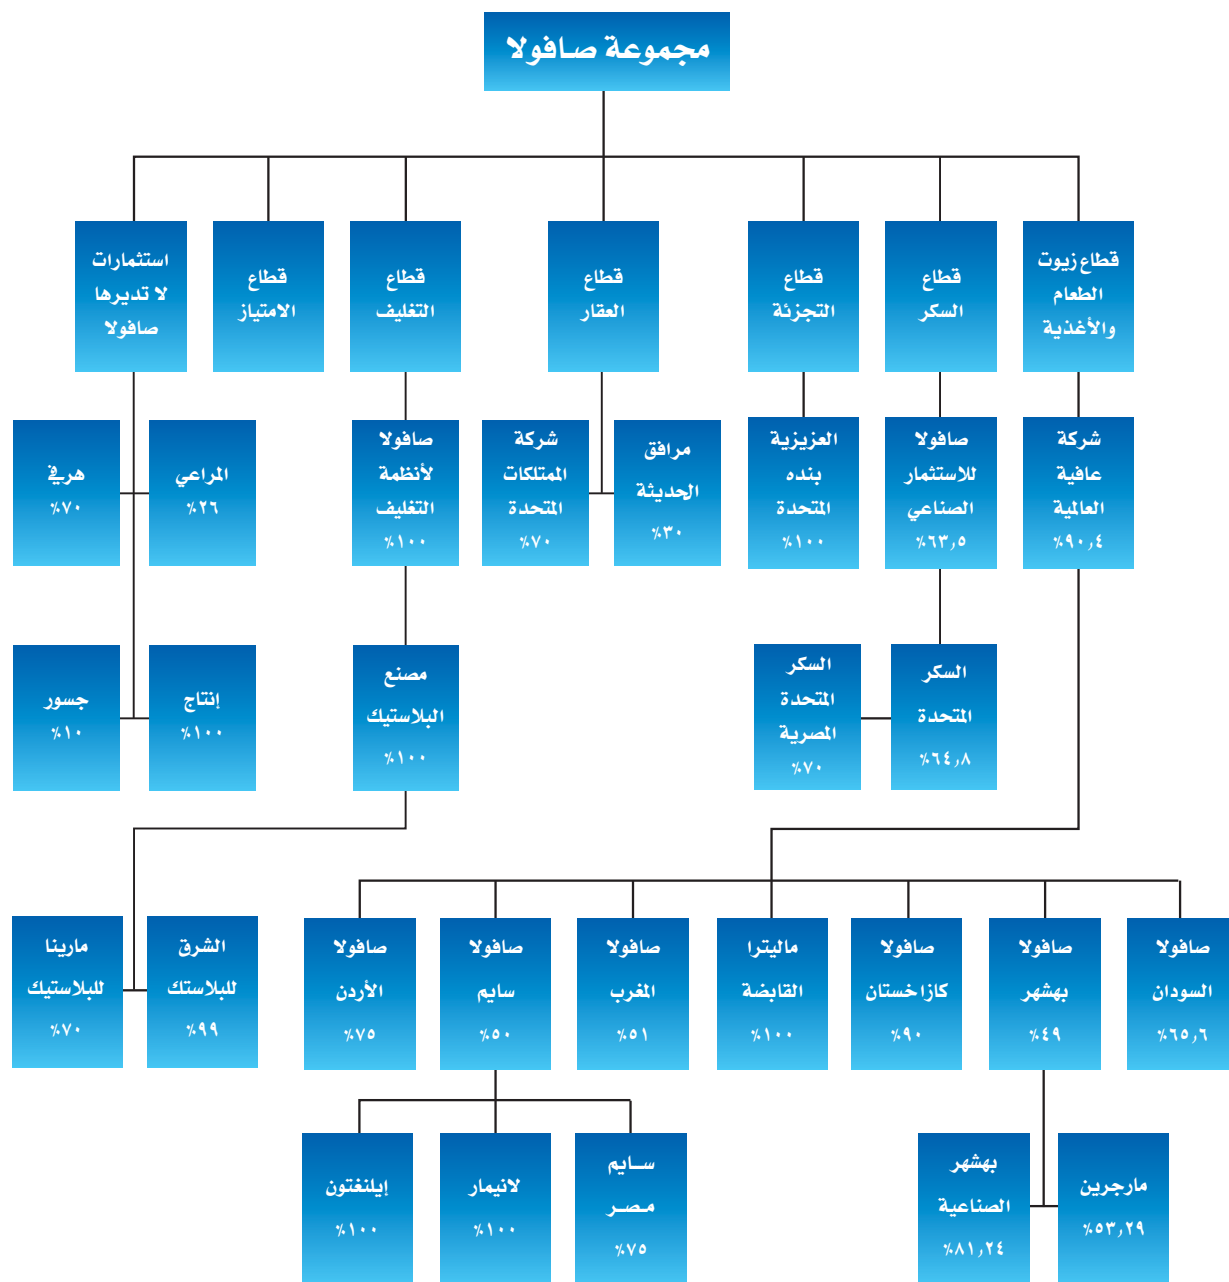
مجموعة صافولا

قطاع زيوت الطعام والأغذية

قطاع السكر

قطاع التجزئة

قطاع العقار

قطاع التغليف

قطاع الامتياز

استثمارات لا تديرها صافولا

شركة عافية العالمية ٩٠٫٤٪

صافولا للاستثمار الصناعي ٦٣٫٥٪

العزيزية بنده المتحدة ١٠٠٪

مرافق الحديثة ٣٠٪

شركة الممتلكات المتحدة ٧٠٪

صافولا لأنظمة التغليف ١٠٠٪

المراعي ٢٦٪

هرفي ٧٠٪

السكر المتحدة ٦٤٫٨٪

السكر المتحدة المصرية ٧٠٪

مصنع البلاستيك ١٠٠٪

إنتاج ١٠٠٪

جسور ١٠٪

صافولا السودان ٦٥٫٦٪

صافولا بهشهر ٤٩٪

صافولا كازاخستان ٩٠٪

ماليترا القابضة ١٠٠٪

صافولا المغرب ٥١٪

صافولا سايم ٥٠٪

صافولا الأردن ٧٥٪

الشرق للبلاستك ٩٩٪

مارينا للبلاستيك ٧٠٪

مارجرين ٥٣٫٢٩٪

بهشهر الصناعية ٨١٫٢٤٪

سايم مصر ٧٥٪

لانيمار ١٠٠٪

إيلنغتون ١٠٠٪